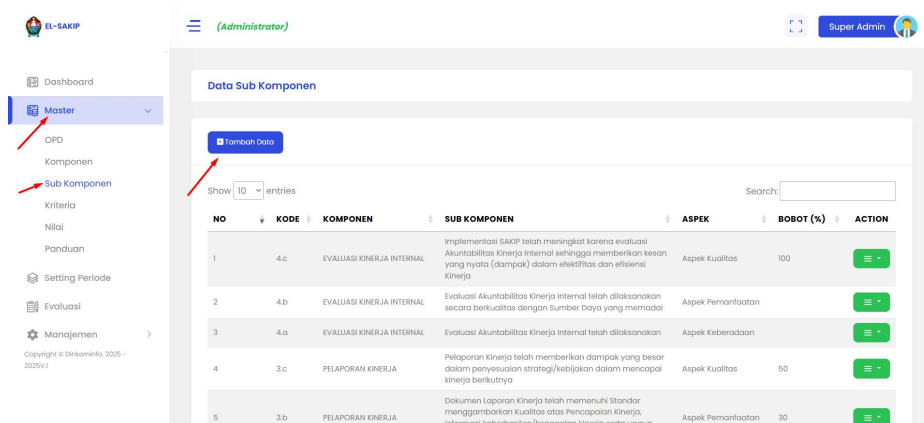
EL-SAKIP

(Administrator)

Super Admin

Dashboard

Master

OPD

Komponen

Sub Komponen

Kriteria

Nilai

Panduan

Setting Periode

Evaluasi

Manajemen

Copyright © Dinkominfo, 2025 - 2025V.1

Data Sub Komponen

Tambah Data

Show 10 entries

Search:

| NO | KODE | KOMPONEN | SUB KOMPONEN | ASPEK | BOBOT (%) | ACTION |
|---|---|---|---|---|---|---|
| 1 | 4.c | EVALUASI KINERJA INTERNAL | Implementasi SAKIP telah meningkat karena evaluasi Akuntabilitas Kinerja Internal sehingga memberikan kesan yang nyata (dampak) dalam efektifitas dan efisiensi Kinerja | Aspek Kualitas | 100 | ≡ |
| 2 | 4.b | EVALUASI KINERJA INTERNAL | Evaluasi Akuntabilitas Kinerja Internal telah dilaksanakan secara berkualitas dengan Sumber Daya yang memadai | Aspek Pemanfaatan | | ≡ |
| 3 | 4.a | EVALUASI KINERJA INTERNAL | Evaluasi Akuntabilitas Kinerja Internal telah dilaksanakan | Aspek Keberadaan | | ≡ |
| 4 | 3.c | PELAPORAN KINERJA | Pelaporan Kinerja telah memberikan dampak yang besar dalam penyesuaian strategi/kebijakan dalam mencapai kinerja berikutnya | Aspek Kualitas | 50 | ≡ |
| 5 | 3.b | PELAPORAN KINERJA | Dokumen Laporan Kinerja telah memenuhi Standar menggambarkan Kualitas atas Pencapaian Kinerja, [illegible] | Aspek Pemanfaatan | 30 | ≡ |